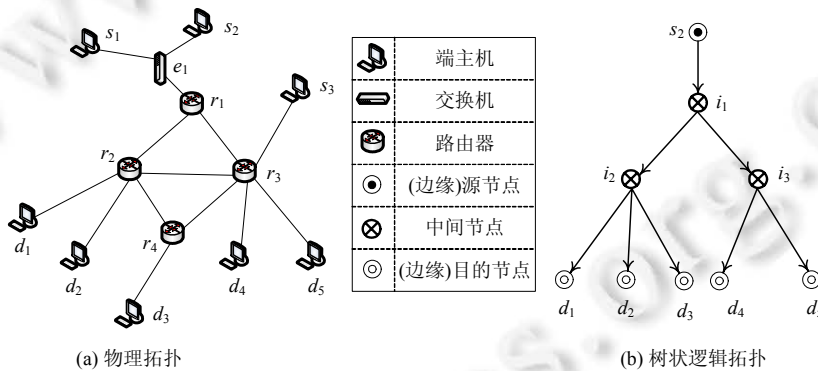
$s_1$ $s_2$ $e_1$ $r_1$ $s_3$ $r_2$ $r_3$ $d_1$ $r_4$ $d_2$ $d_4$ $d_5$ $d_3$

| | |
|---|---|
| | 端主机 |
| | 交换机 |
| | 路由器 |
| ⊙ | (边缘)源节点 |
| ⊗ | 中间节点 |
| ◎ | (边缘)目的节点 |

$s_2$ $i_1$ $i_2$ $i_3$ $d_1$ $d_2$ $d_3$ $d_4$ $d_5$

(a) 物理拓扑

(b) 树状逻辑拓扑